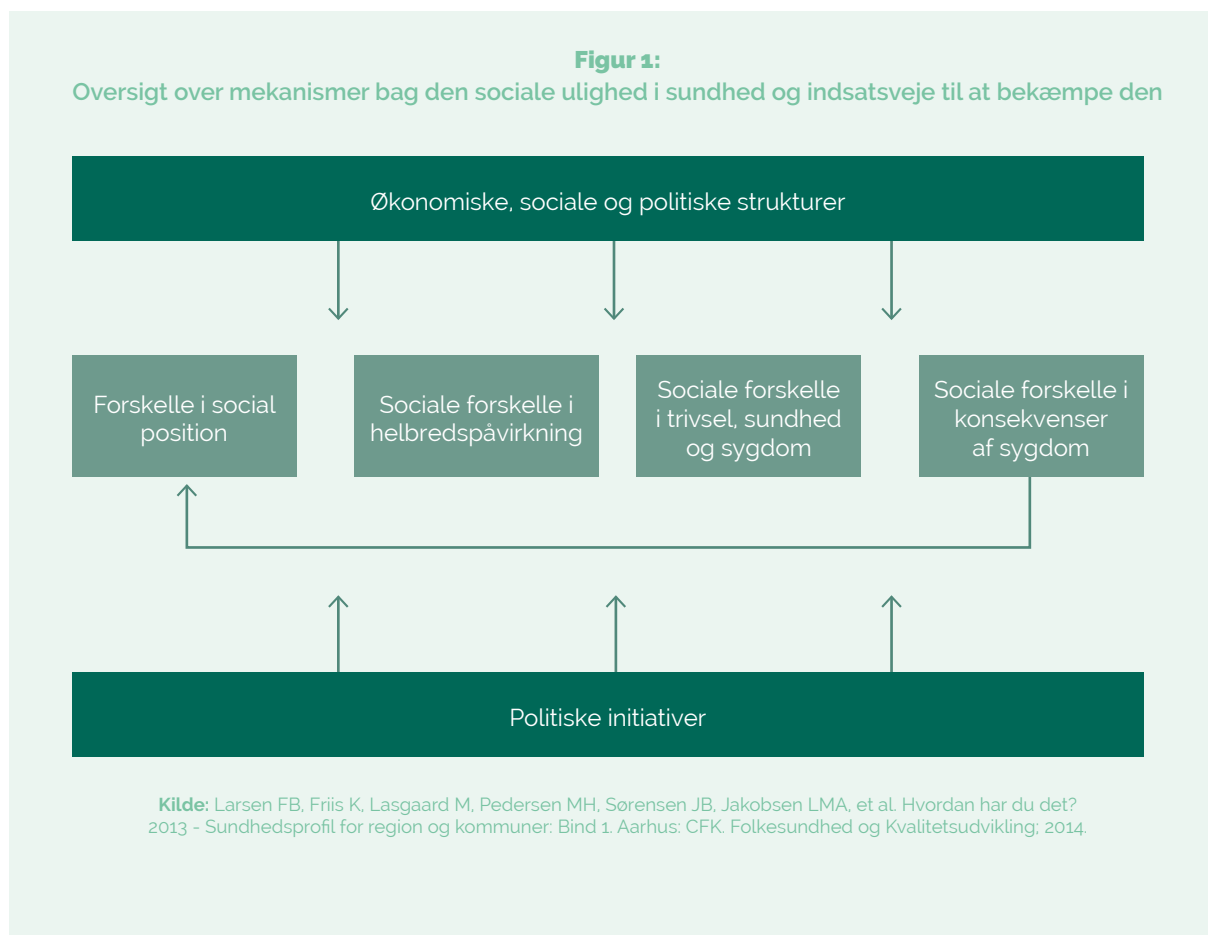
Figur 1:
Oversigt over mekanismer bag den sociale ulighed i sundhed og indsatsveje til at bekæmpe den

Økonomiske, sociale og politiske strukturer

Forskelle i social position

Sociale forskelle i helbredspåvirkning

Sociale forskelle i trivsel, sundhed og sygdom

Sociale forskelle i konsekvenser af sygdom

Politiske initiativer

Kilde: Larsen FB, Friis K, Lasgaard M, Pedersen MH, Sørensen JB, Jakobsen LMA, et al. Hvordan har du det? 2013 - Sundhedsprofil for region og kommuner: Bind 1. Aarhus: CFK. Folkesundhed og Kvalitetsudvikling; 2014.